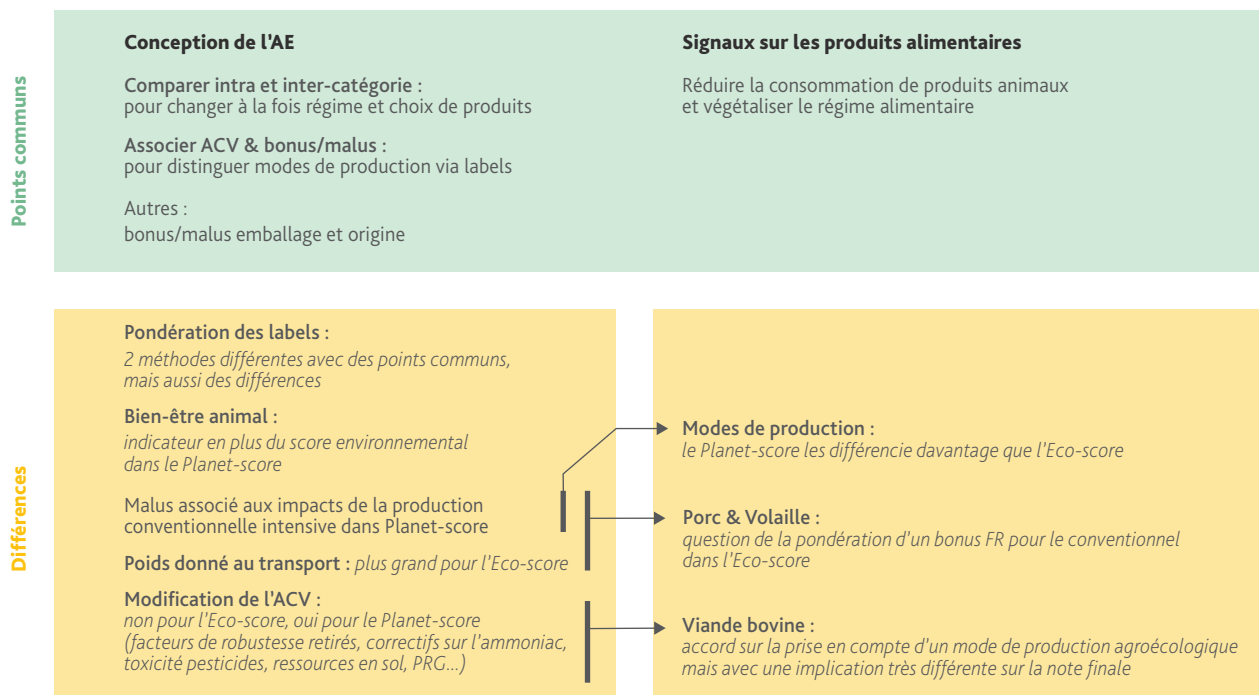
Points communs

Conception de l'AE

Comparer intra et inter-catégorie : pour changer à la fois régime et choix de produits

Associer ACV & bonus/malus : pour distinguer modes de production via labels

Autres : bonus/malus emballage et origine

Signaux sur les produits alimentaires

Réduire la consommation de produits animaux et végétaliser le régime alimentaire

Différences

Pondération des labels : 2 méthodes différentes avec des points communs, mais aussi des différences

Bien-être animal : indicateur en plus du score environnemental dans le Planet-score

Malus associé aux impacts de la production conventionnelle intensive dans Planet-score

Poids donné au transport : plus grand pour l'Eco-score

Modification de l'ACV : non pour l'Eco-score, oui pour le Planet-score (facteurs de robustesse retirés, correctifs sur l'ammoniac, toxicité pesticides, ressources en sol, PRG...)

Modes de production : le Planet-score les différencie davantage que l'Eco-score

Porc & Volaille : question de la pondération d'un bonus FR pour le conventionnel dans l'Eco-score

Viande bovine : accord sur la prise en compte d'un mode de production agroécologique mais avec une implication très différente sur la note finale